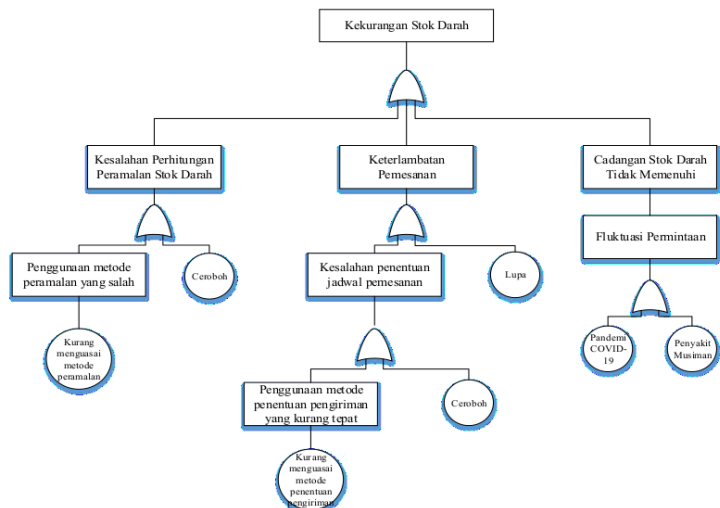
Kekurangan Stok Darah

Kesalahan Perhitungan Peramalan Stok Darah

Keterlambatan Pemesanan

Cadangan Stok Darah Tidak Memenuhi

Penggunaan metode peramalan yang salah

Ceroboh

Kesalahan penentuan jadwal pemesanan

Lupa

Fluktuasi Permintaan

Kurang menguasai metode peramalan

Pandemi COVID-19

Penyakit Musiman

Penggunaan metode penentuan pengiriman yang kurang tepat

Ceroboh

Kurang menguasai metode penentuan pengiriman